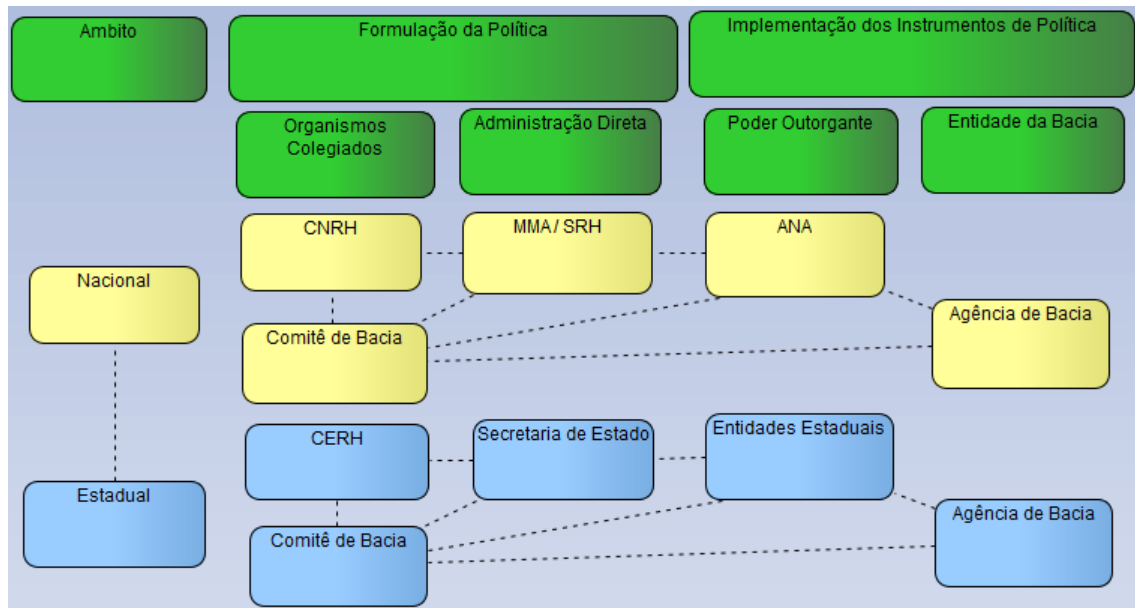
Ambito

Formulação da Política

Implementação dos Instrumentos de Política

Organismos Colegiados

Administração Direta

Poder Outorgante

Entidade da Bacia

CNRH

MMA / SRH

ANA

Nacional

Comitê de Bacia

Agência de Bacia

CERH

Secretaria de Estado

Entidades Estaduais

Estadual

Comitê de Bacia

Agência de Bacia